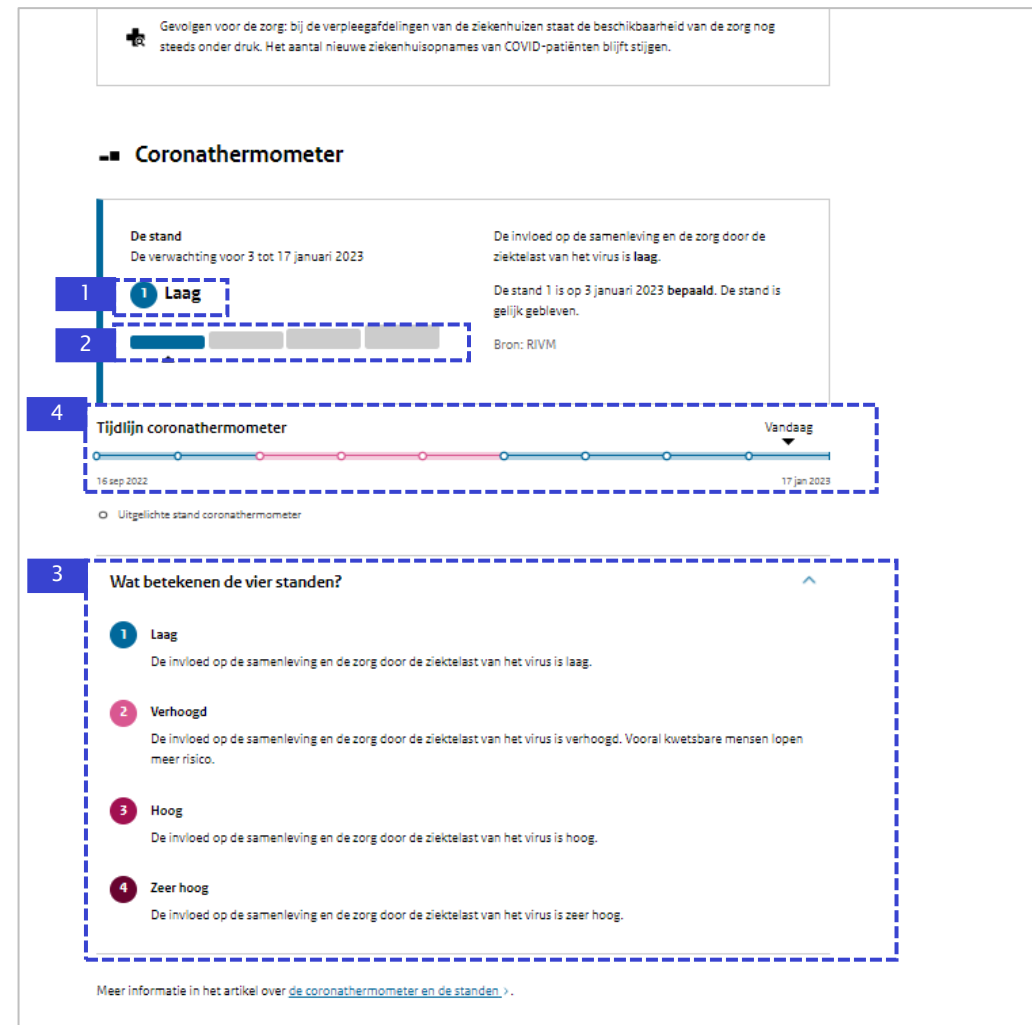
Gevolgen voor de zorg: bij de verpleegafdelingen van de ziekenhuizen staat de beschikbaarheid van de zorg nog steeds onder druk. Het aantal nieuwe ziekenhuisopnames van COVID-patiënten blijft stijgen.

Coronathermometer

De stand
De verwachting voor 3 tot 17 januari 2023

1

1 Laag

2

De invloed op de samenleving en de zorg door de ziektelast van het virus is **laag**.

De stand 1 is op 3 januari 2023 **bepaald**. De stand is gelijk gebleven.

Bron: RIVM

4

Tijdlijn coronathermometer

Vandaag

16 sep 2022

17 jan 2023

Uitgelichte stand coronathermometer

3

Wat betekenen de vier standen?

1 Laag
De invloed op de samenleving en de zorg door de ziektelast van het virus is laag.

2 Verhoogd
De invloed op de samenleving en de zorg door de ziektelast van het virus is verhoogd. Vooral kwetsbare mensen lopen meer risico.

3 Hoog
De invloed op de samenleving en de zorg door de ziektelast van het virus is hoog.

4 Zeer hoog
De invloed op de samenleving en de zorg door de ziektelast van het virus is zeer hoog.

Meer informatie in het artikel over de coronathermometer en de standen >.